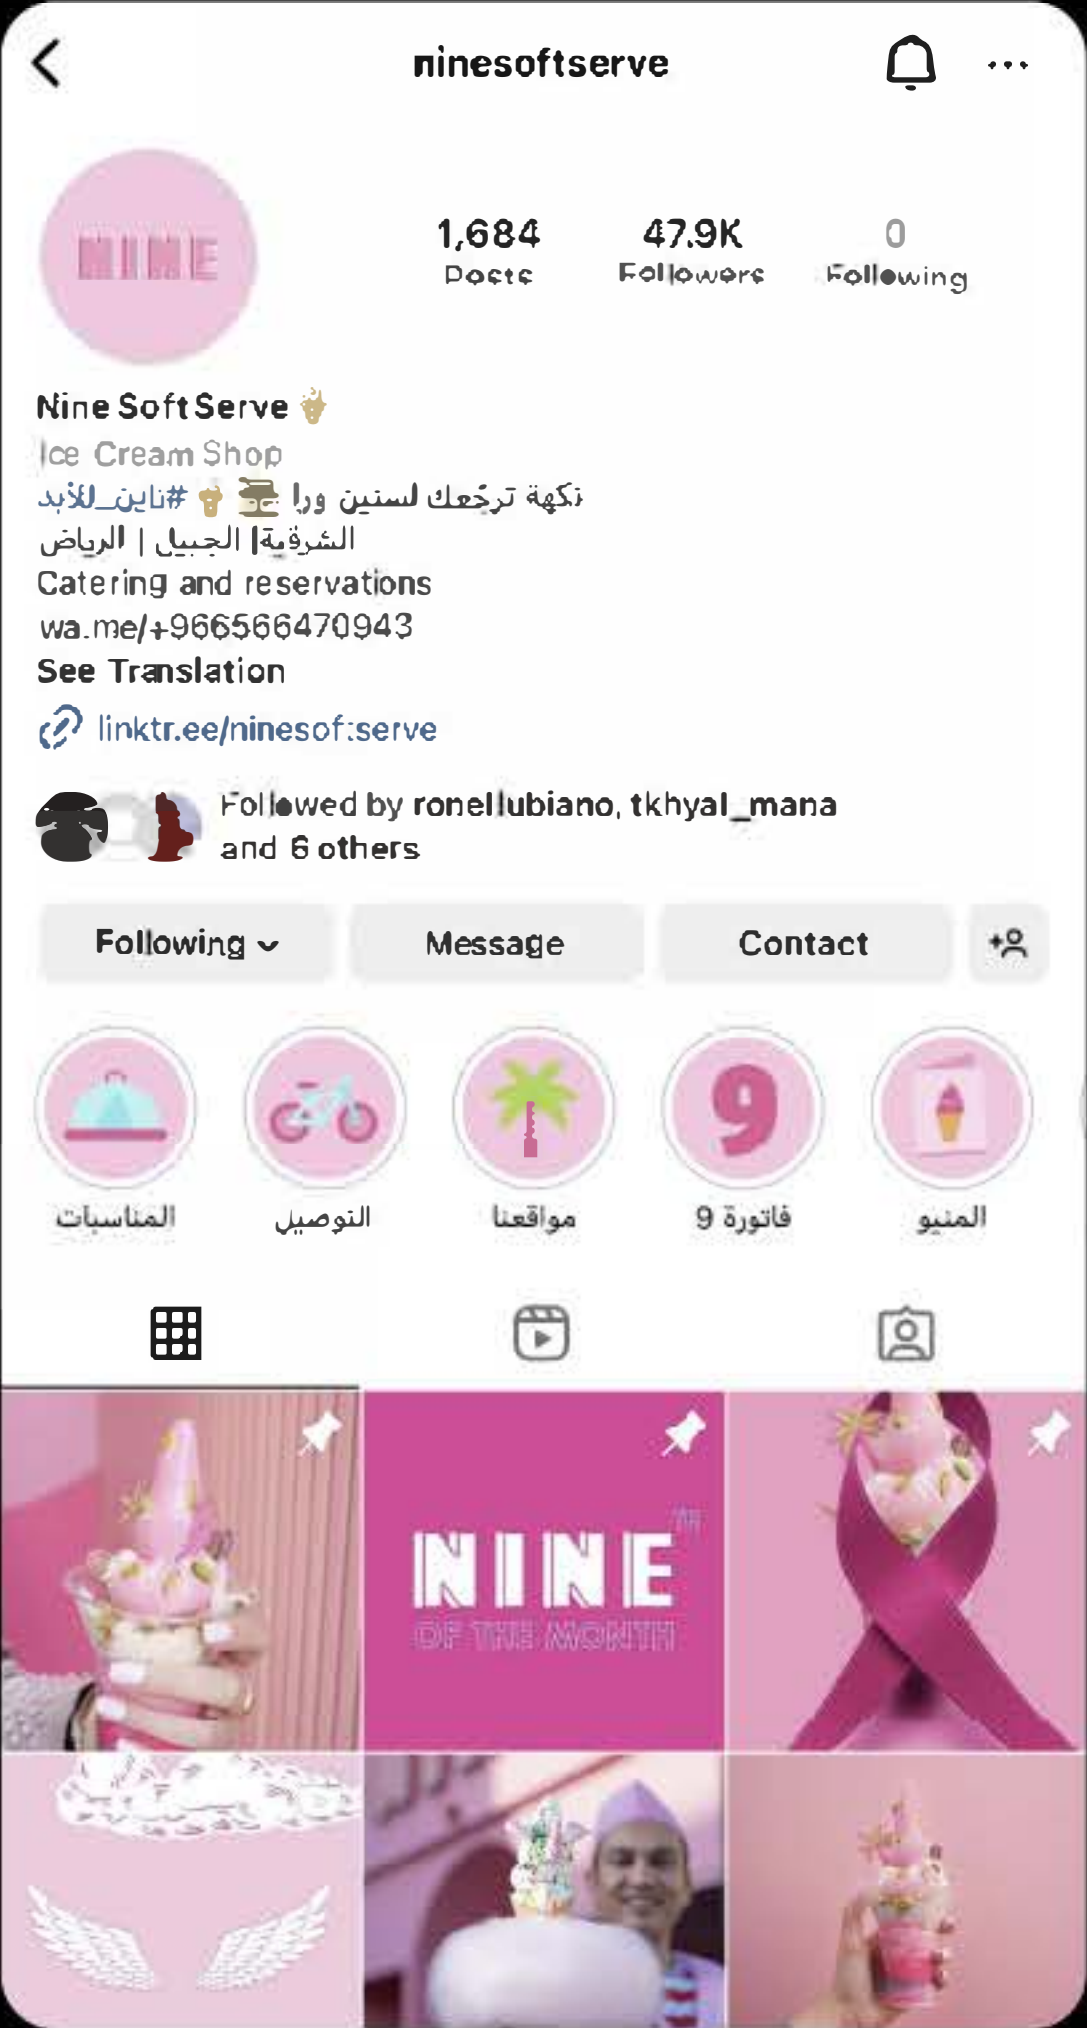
ninesoftserve

NINE

1,684
Posts

47.9K
Followers

0
Following

Nine Soft Serve
Ice Cream Shop
نكهة ترجّعك لسنين ورا #ناين_للأبد
الشرقية |الجبيل | الرياض
Catering and reservations
wa.me/+966566470943
See Translation

linktr.ee/ninesoftserve

Followed by ronellubiano, tkhyal_mana and 6 others

Following
Message
Contact

المناسبات
التوصيل
مواقعنا
فاتورة 9
المنيو

NINE
OF THE MONTH